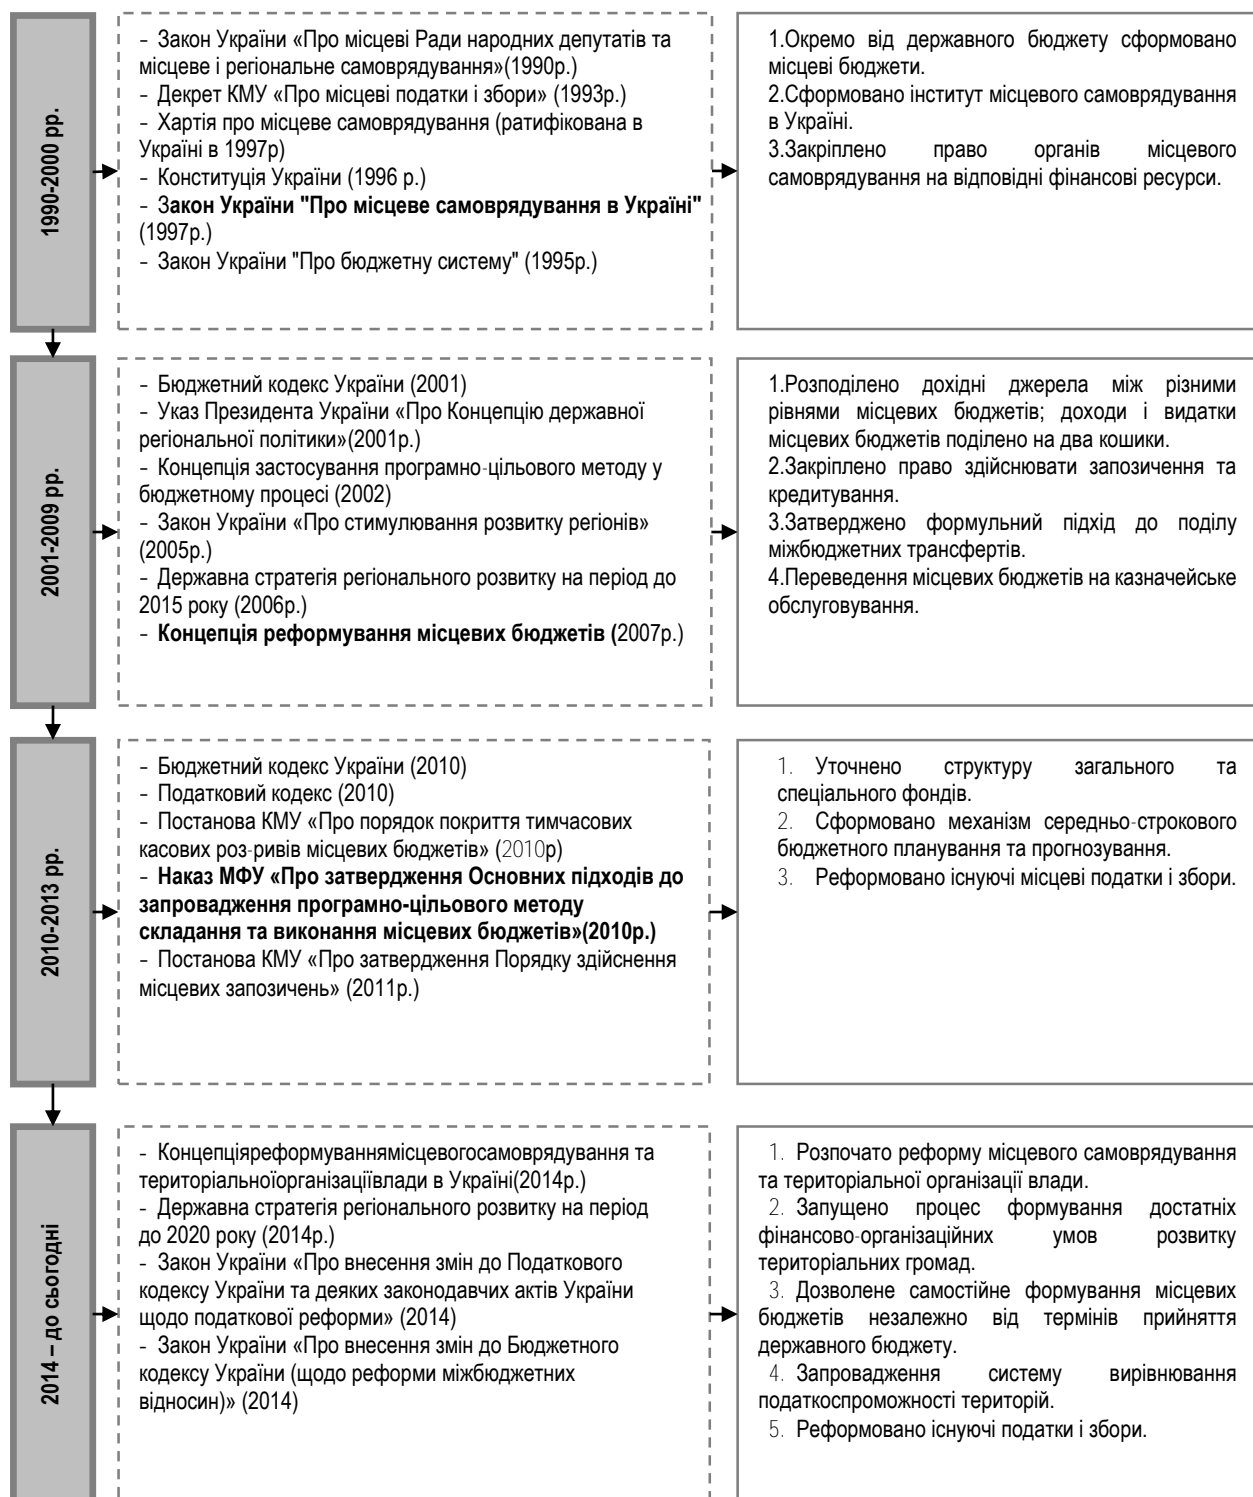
1990-2000 рр.

- Закон України «Про місцеві Ради народних депутатів та місцеве і регіональне самоврядування»(1990р.)
- Декрет КМУ «Про місцеві податки і збори» (1993р.)
- Хартія про місцеве самоврядування (ратифікована в Україні в 1997р)
- Конституція України (1996 р.)
- Закон України "Про місцеве самоврядування в Україні" (1997р.)
- Закон України "Про бюджетну систему" (1995р.)

1.Окремо від державного бюджету сформовано місцеві бюджети.
2.Сформовано інститут місцевого самоврядування в Україні.
3.Закріплено право органів місцевого самоврядування на відповідні фінансові ресурси.

2001-2009 рр.

- Бюджетний кодекс України (2001)
- Указ Президента України «Про Концепцію державної регіональної політики»(2001р.)
- Концепція застосування програмно-цільового методу у бюджетному процесі (2002)
- Закон України «Про стимулювання розвитку регіонів» (2005р.)
- Державна стратегія регіонального розвитку на період до 2015 року (2006р.)
- Концепція реформування місцевих бюджетів (2007р.)

1.Розподілено дохідні джерела між різними рівнями місцевих бюджетів; доходи і видатки місцевих бюджетів поділено на два кошики.
2.Закріплено право здійснювати запозичення та кредитування.
3.Затверджено формульний підхід до поділу міжбюджетних трансфертів.
4.Переведення місцевих бюджетів на казначейське обслуговування.

2010-2013 рр.

- Бюджетний кодекс України (2010)
- Податковий кодекс (2010)
- Постанова КМУ «Про порядок покриття тимчасових касових роз-ривів місцевих бюджетів» (2010р)
- Наказ МФУ «Про затвердження Основних підходів до запровадження програмно-цільового методу складання та виконання місцевих бюджетів»(2010р.)
- Постанова КМУ «Про затвердження Порядку здійснення місцевих запозичень» (2011р.)

1. Уточнено структуру загального та спеціального фондів.
2. Сформовано механізм середньо-строкового бюджетного планування та прогнозування.
3. Реформовано існуючі місцеві податки і збори.

2014 – до сьогодні

- Концепціяреформуваннямісцевогосамоврядування та територіальноїорганізаціївлади в Україні(2014р.)
- Державна стратегія регіонального розвитку на період до 2020 року (2014р.)
- Закон України «Про внесення змін до Податкового кодексу України та деяких законодавчих актів України щодо податкової реформи» (2014)
- Закон України «Про внесення змін до Бюджетного кодексу України (щодо реформи міжбюджетних відносин)» (2014)

1. Розпочато реформу місцевого самоврядування та територіальної організації влади.
2. Запущено процес формування достатніх фінансово-організаційних умов розвитку територіальних громад.
3. Дозволене самостійне формування місцевих бюджетів незалежно від термінів прийняття державного бюджету.
4. Запровадження систему вирівнювання податкоспроможності територій.
5. Реформовано існуючі податки і збори.